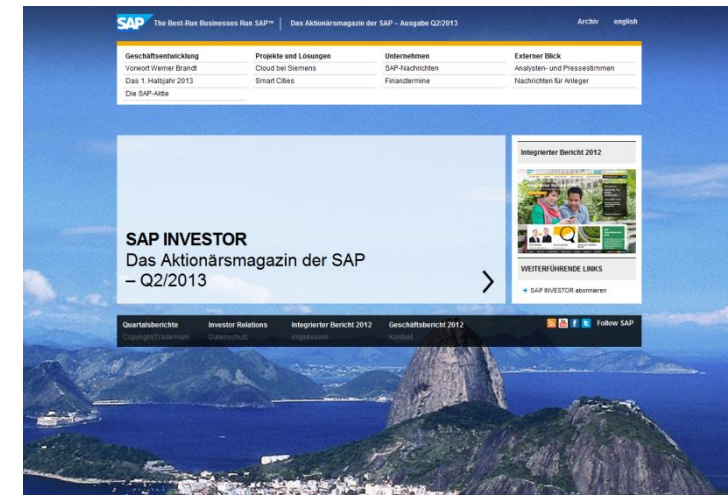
SAP The Best-Run Businesses Run SAP™ | Das Aktionärsmagazin der SAP – Ausgabe Q2/2013

Archiv english

Geschäftsentwicklung
Vorwort Werner Brandt
Das 1. Halbjahr 2013
Die SAP-Aktie

Projekte und Lösungen
Cloud bei Siemens
Smart Cities

Unternehmen
SAP-Nachrichten
Finanztermine

Externer Blick
Analysten- und Pressestimmen
Nachrichten für Anleger

SAP INVESTOR
Das Aktionärsmagazin der SAP – Q2/2013

Integrierter Bericht 2012

WEITERFÜHRENDE LINKS

SAP INVESTOR abonnieren

Quartalsberichte
Copyright/Trademark

Investor Relations
Datenschutz

Integrierter Bericht 2012
Impressum

Geschäftsbericht 2012
Kontakt

Follow SAP